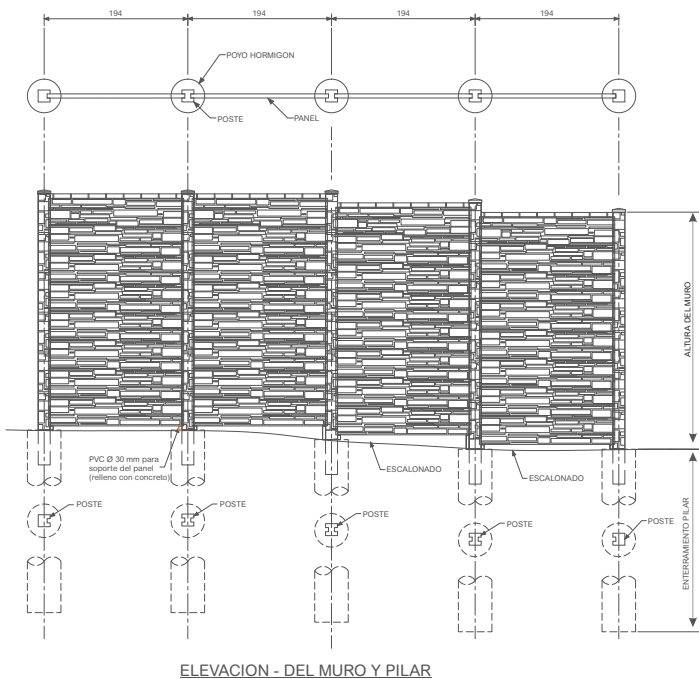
194
194
194
194

POYO HORMIGON
POSTE
PANEL

ALTURA DEL MURO

PVC Ø 30 mm para soporte del panel (relleno con concreto)

ESCALONADO
ESCALONADO

POSTE
POSTE
POSTE
POSTE
POSTE

ENTERRAMIENTO PILAR

ELEVACION - DEL MURO Y PILAR